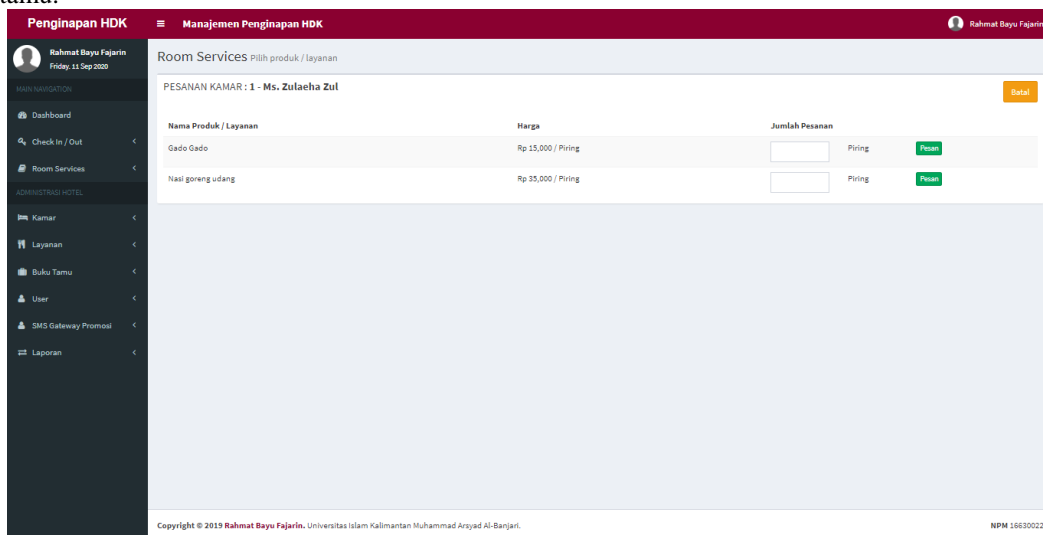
tamu.

Penginapan HDK

Manajemen Penginapan HDK

Rahmat Bayu Fajarin

Rahmat Bayu Fajarin
Friday, 11 Sep 2020

MAIN NAVIGATION

Dashboard

Check In / Out

Room Services

ADMINISTRASI HOTEL

Kamar

Layanan

Buku Tamu

User

SMS Gateway Promosi

Laporan

Room Services Pilih produk / layanan

PESANAN KAMAR : 1 - Ms. Zulaeha Zul

Batal

| Nama Produk / Layanan | Harga | Jumlah Pesanan | | |
|---|---|---|---|---|
| Gado Gado | Rp 15,000 / Piring | | Piring | Pesan |
| Nasi goreng udang | Rp 35,000 / Piring | | Piring | Pesan |

Copyright © 2019 Rahmat Bayu Fajarin. Universitas Islam Kalimantan Muhammad Arsyad Al-Banjari.

NPM 16630022